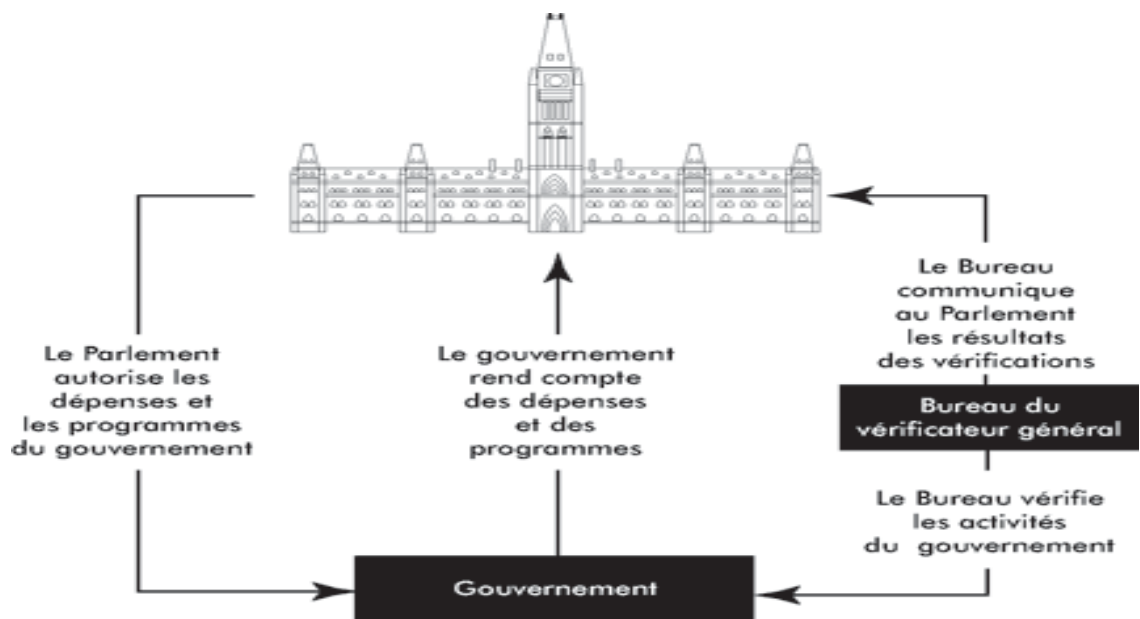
Le Bureau communique au Parlement les résultats des vérifications

Le Parlement autorise les dépenses et les programmes du gouvernement

Le gouvernement rend compte des dépenses et des programmes

Bureau du vérificateur général

Le Bureau vérifie les activités du gouvernement

Gouvernement